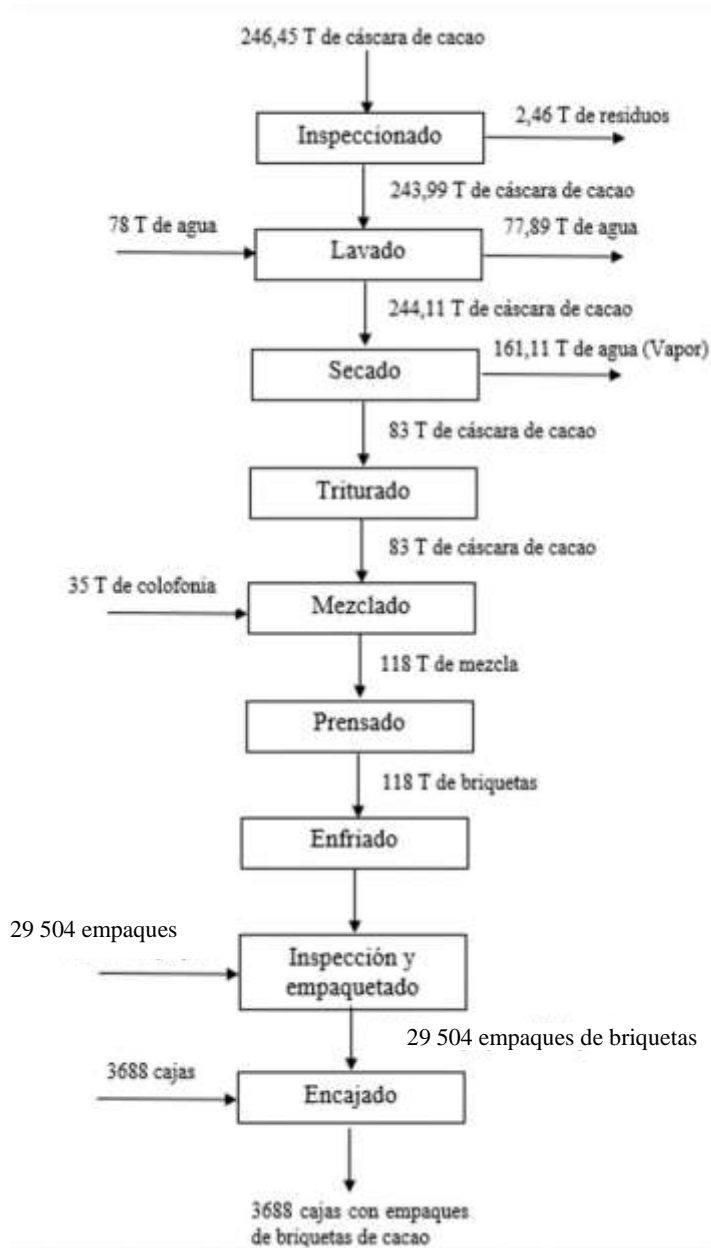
246,45 T de cáscara de cacao

Inspeccionado

2,46 T de residuos

243,99 T de cáscara de cacao

78 T de agua

Lavado

77,89 T de agua

244,11 T de cáscara de cacao

Secado

161,11 T de agua (Vapor)

83 T de cáscara de cacao

Triturado

83 T de cáscara de cacao

35 T de colofonia

Mezclado

118 T de mezcla

Prensado

118 T de briquetas

Enfriado

29 504 empaques

Inspección y empaquetado

29 504 empaques de briquetas

3688 cajas

Encajado

3688 cajas con empaques de briquetas de cacao